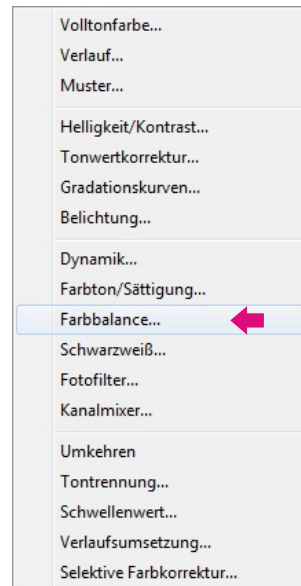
Volltonfarbe...
Verlauf...
Muster...

Helligkeit/Kontrast...
Tonwertkorrektur...
Gradationskurven...
Belichtung...

Dynamik...
Farbton/Sättigung...
Farbbalance...
Schwarzweiß...
Fotofilter...
Kanalmixer...

Umkehren
Tontrennung...
Schwellenwert...
Verlaufsumsetzung...
Selektive Farbkorrektur...